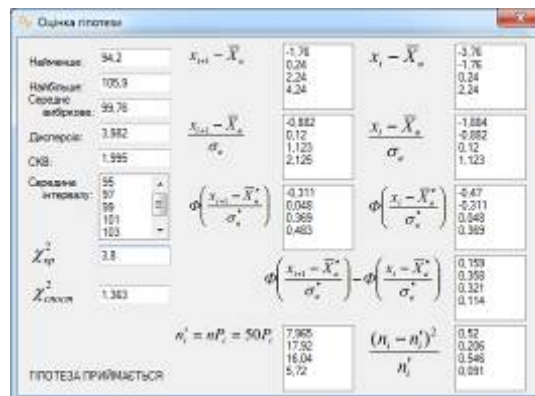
Оцінка гіпотези

Найменше: 94.2

Найбільше: 105.9

Середнє вибіркове: 99.76

Дисперсія: 3.982

СКВ: 1.995

Середина інтервалу: 95
97
99
101
103

$\chi^2_{кр}$ 3.8

$\chi^2_{спост}$ 1.363

$x_{i+1} - \overline{X}_в$
-1.76
0.24
2.24
4.24

$x_i - \overline{X}_в$
-3.76
-1.76
0.24
2.24

$\frac{x_{i+1} - \overline{X}_в}{\sigma_в}$
-0.882
0.12
1.123
2.125

$\frac{x_i - \overline{X}_в}{\sigma_в}$
-1.884
-0.882
0.12
1.123

$\Phi\left(\frac{x_{i+1} - \overline{X}^*_в}{\sigma^*_в}\right)$
-0.311
0.048
0.369
0.483

$\Phi\left(\frac{x_i - \overline{X}^*_в}{\sigma^*_в}\right)$
-0.47
-0.311
0.048
0.369

$\Phi\left(\frac{x_{i+1} - \overline{X}^*_в}{\sigma^*_в}\right) - \Phi\left(\frac{x_i - \overline{X}^*_в}{\sigma^*_в}\right)$
0.159
0.358
0.321
0.114

$n'_i = nP_i = 50P_i$
7.965
17.92
16.04
5.72

$\frac{(n_i - n'_i)^2}{n'_i}$
0.52
0.206
0.546
0.091

ГІПОТЕЗА ПРИЙМАЄТЬСЯ